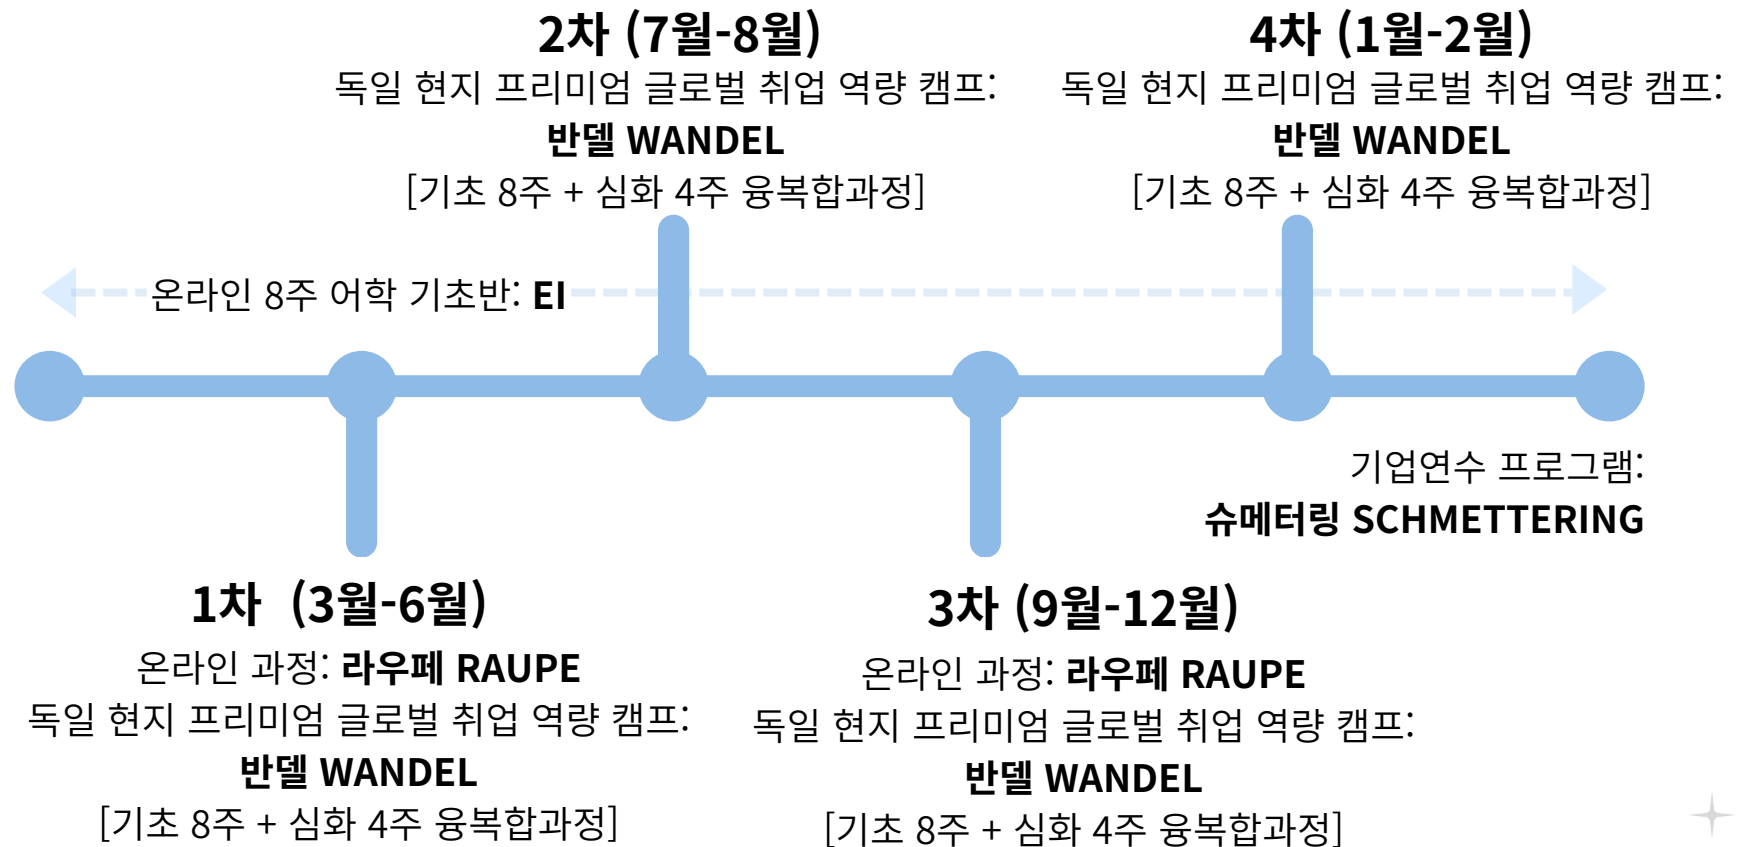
2차 (7월-8월)
독일 현지 프리미엄 글로벌 취업 역량 캠프:
반델 WANDEL
[기초 8주 + 심화 4주 융복합과정]

4차 (1월-2월)
독일 현지 프리미엄 글로벌 취업 역량 캠프:
반델 WANDEL
[기초 8주 + 심화 4주 융복합과정]

온라인 8주 어학 기초반: EI

기업연수 프로그램:
슈메터링 SCHMETTERING

1차 (3월-6월)
온라인 과정: 라우페 RAUPE
독일 현지 프리미엄 글로벌 취업 역량 캠프:
반델 WANDEL
[기초 8주 + 심화 4주 융복합과정]

3차 (9월-12월)
온라인 과정: 라우페 RAUPE
독일 현지 프리미엄 글로벌 취업 역량 캠프:
반델 WANDEL
[기초 8주 + 심화 4주 융복합과정]